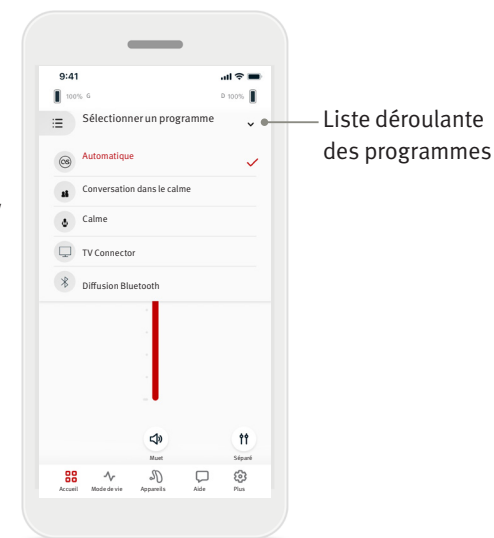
9:41

100% G

D 100%

Sélectionner un programme

Automatique

Conversation dans le calme

Calme

TV Connector

Diffusion Bluetooth

Muet

Séparé

Accueil

Mode de vie

Appareils

Aide

Plus

Liste déroulante des programmes